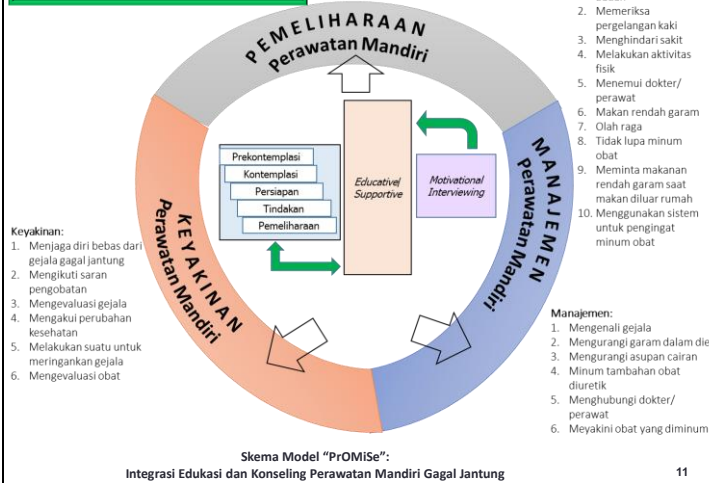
PEMELIHARAAN
Perawatan Mandiri

2. Memeriksa pergelangan kaki
3. Menghindari sakit
4. Melakukan aktivitas fisik
5. Menemui dokter/ perawat
6. Makan rendah garam
7. Olah raga
8. Tidak lupa minum obat
9. Meminta makanan rendah garam saat makan diluar rumah
10. Menggunakan sistem untuk pengingat minum obat

Prekontemplasi
Kontemplasi
Persiapan
Tindakan
Pemeliharaan

Educative/ Supportive

Motivational Interviewing

MANAJEMEN
Perawatan Mandiri

KEYAKINAN
Perawatan Mandiri

Keyakinan:
1. Menjaga diri bebas dari gejala gagal jantung
2. Mengikuti saran pengobatan
3. Mengevaluasi gejala
4. Mengakui perubahan kesehatan
5. Melakukan suatu untuk meringankan gejala
6. Mengevaluasi obat

Manajemen:
1. Mengenali gejala
2. Mengurangi garam dalam die
3. Mengurangi asupan cairan
4. Minum tambahan obat diuretik
5. Menghubungi dokter/ perawat
6. Meyakini obat yang diminum

Skema Model "PrOMiSe":
Integrasi Edukasi dan Konseling Perawatan Mandiri Gagal Jantung

11